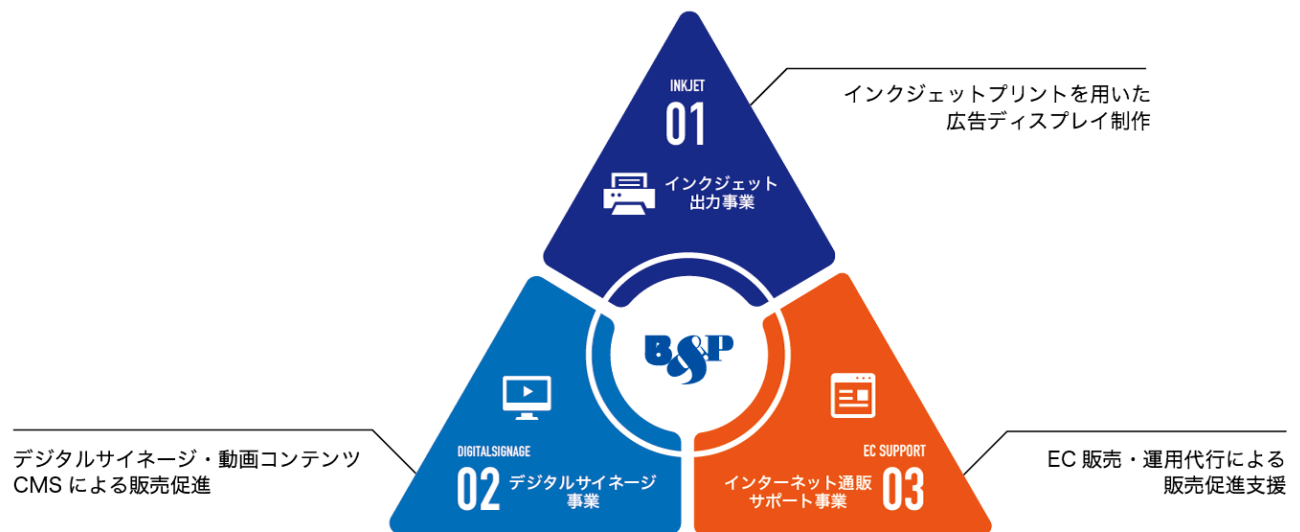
INKJET
01
インクジェット
出力事業

インクジェットプリントを用いた
広告ディスプレイ制作

B&P

DIGITALSIGNAGE
02 デジタルサイネージ
事業

デジタルサイネージ・動画コンテンツ
CMS による販売促進

EC SUPPORT
インターネット通販
サポート事業 03

EC 販売・運用代行による
販売促進支援